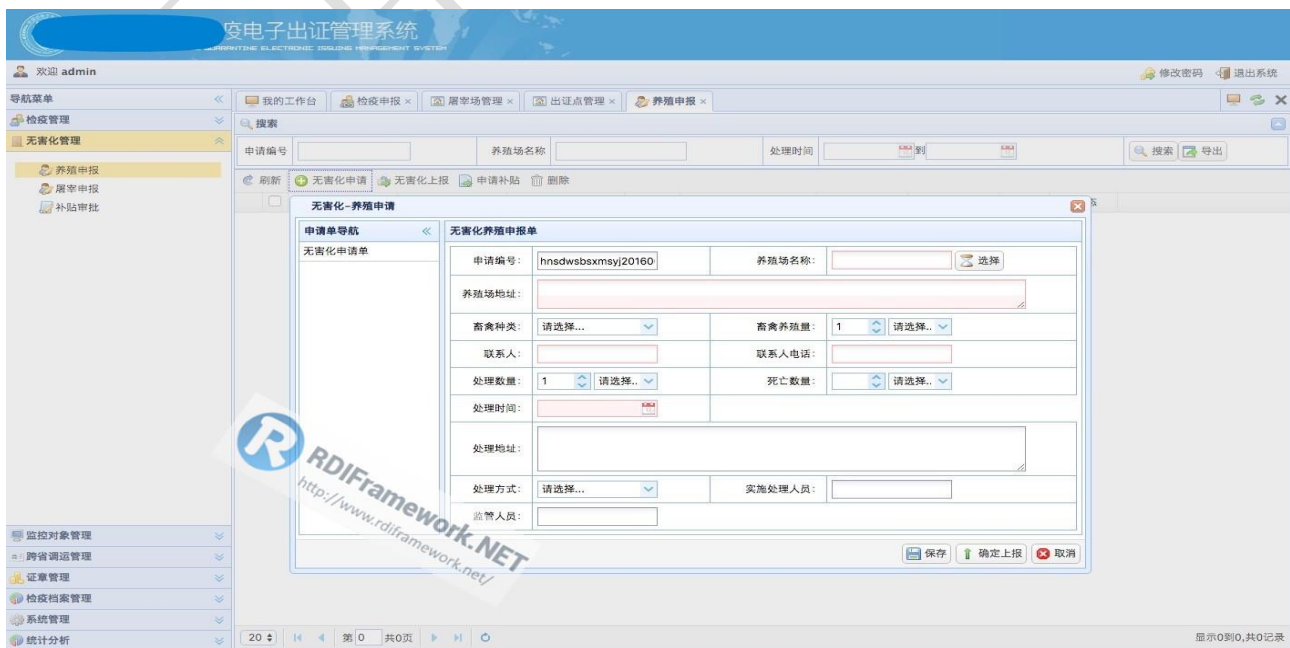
疫电子出证管理系统
QUARANTINE ELECTRONIC ISSUING MANAGEMENT SYSTEM

欢迎 admin
修改密码 退出系统

导航菜单
检疫管理
无害化管理
养殖申报
屠宰申报
补贴审批

我的工作台 | 检疫申报 × | 屠宰场管理 × | 出证点管理 × | 养殖申报 ×

搜索
申请编号
养殖场名称
处理时间
到
搜索 导出

刷新 无害化申请 无害化上报 申请补贴 删除

无害化-养殖申请

申请单导航
无害化申请单

无害化养殖申报单

| 申请编号: | hnsdwsbsxmsyj20160 | 养殖场名称: | 选择 |
|---|---|---|---|
| 养殖场地址: | | | |
| 畜禽种类: | 请选择... | 畜禽养殖量: | 1 请选择.. |
| 联系人: | | 联系人电话: | |
| 处理数量: | 1 请选择.. | 死亡数量: | 请选择.. |
| 处理时间: | | | |
| 处理地址: | | | |
| 处理方式: | 请选择... | 实施处理人员: | |
| 监管人员: | | | |

保存 确定上报 取消

RDIFramework.NET
http://www.rdiframework.net/

监控对象管理
跨省调运管理
证章管理
检疫档案管理
系统管理
统计分析

20 第 0 共0页

显示0到0,共0记录